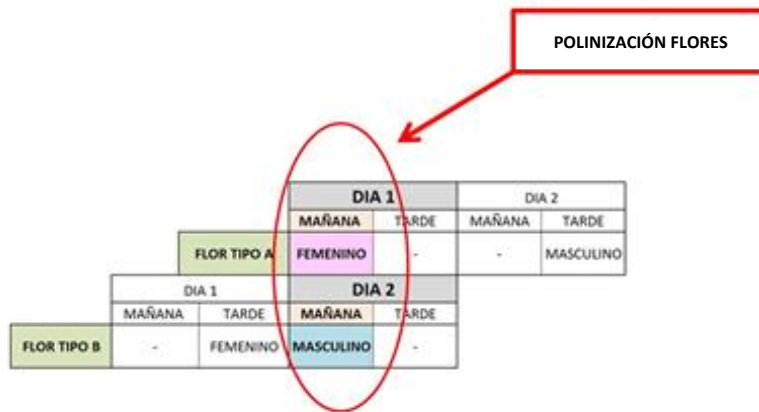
POLINIZACIÓN FLORES

| | DIA 1 | | DIA 2 | |
|---|---|---|---|---|
| | MAÑANA | TARDE | MAÑANA | TARDE |
| FLOR TIPO A | FEMENINO | - | - | MASCULINO |

| | DIA 1 | | DIA 2 | |
|---|---|---|---|---|
| | MAÑANA | TARDE | MAÑANA | TARDE |
| FLOR TIPO B | - | FEMENINO | MASCULINO | - |